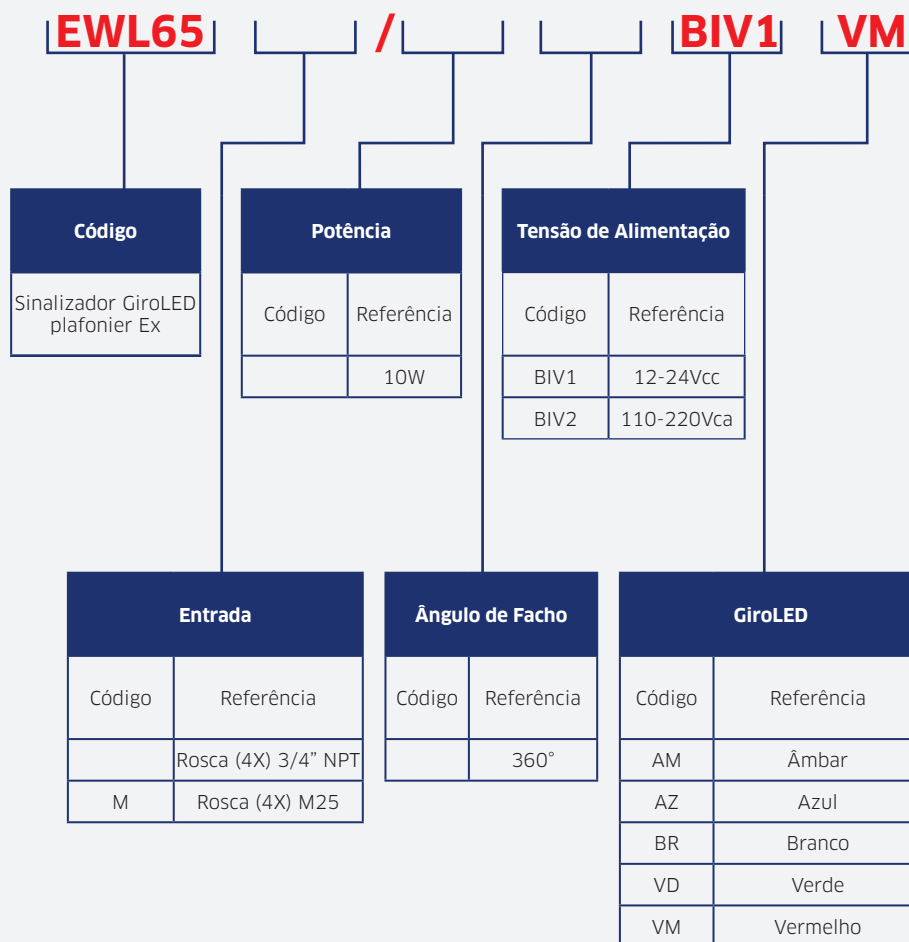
EWL65 / BIV1 VM

**Código**

Sinalizador GiroLED plafonier Ex

**Potência**

| Código | Referência |
|---|---|
| | 10W |

**Tensão de Alimentação**

| Código | Referência |
|---|---|
| BIV1 | 12-24Vcc |
| BIV2 | 110-220Vca |

**Entrada**

| Código | Referência |
|---|---|
| | Rosca (4X) 3/4” NPT |
| M | Rosca (4X) M25 |

**Ângulo de Facho**

| Código | Referência |
|---|---|
| | 360° |

**GiroLED**

| Código | Referência |
|---|---|
| AM | Âmbar |
| AZ | Azul |
| BR | Branco |
| VD | Verde |
| VM | Vermelho |